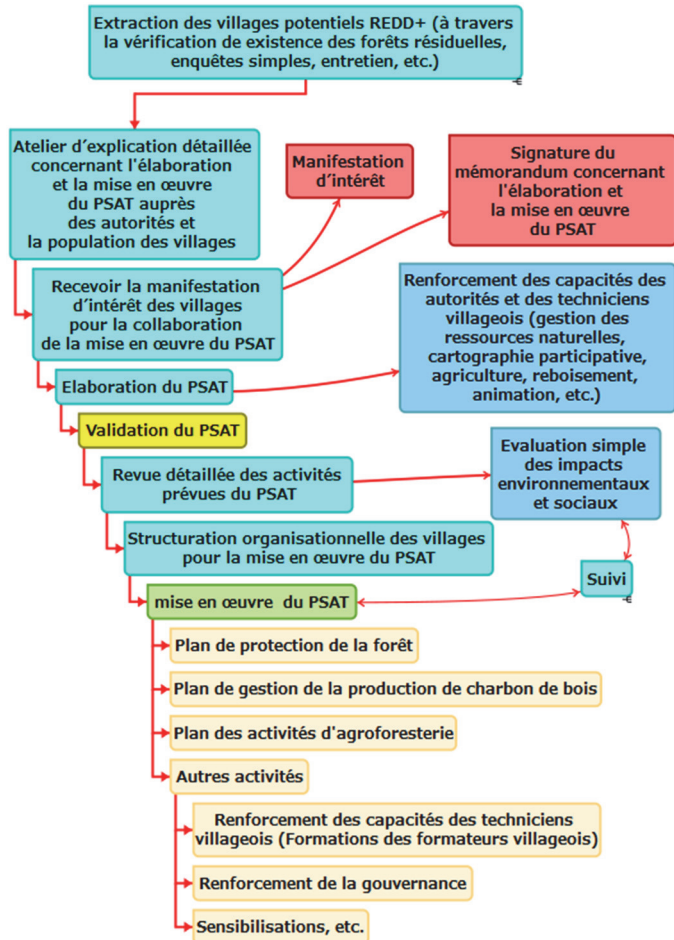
Extraction des villages potentiels REDD+ (à travers la vérification de existence des forêts résiduelles, enquêtes simples, entretien, etc.)

Atelier d´explication détaillée concernant l'élaboration et la mise en œuvre du PSAT auprès des autorités et la population des villages

Manifestation d´intérêt

Signature du mémorandum concernant l'élaboration et la mise en œuvre du PSAT

Recevoir la manifestation d´intérêt des villages pour la collaboration de la mise en œuvre du PSAT

Renforcement des capacités des autorités et des techniciens villageois (gestion des ressources naturelles, cartographie participative, agriculture, reboisement, animation, etc.)

Elaboration du PSAT

Validation du PSAT

Evaluation simple des impacts environnementaux et sociaux

Revue détaillée des activités prévues du PSAT

Structuration organisationnelle des villages pour la mise en œuvre du PSAT

Suivi

mise en œuvre du PSAT

Plan de protection de la forêt

Plan de gestion de la production de charbon de bois

Plan des activités d'agroforesterie

Autres activités

Renforcement des capacités des techniciens villageois (Formations des formateurs villageois)

Renforcement de la gouvernance

Sensibilisations, etc.